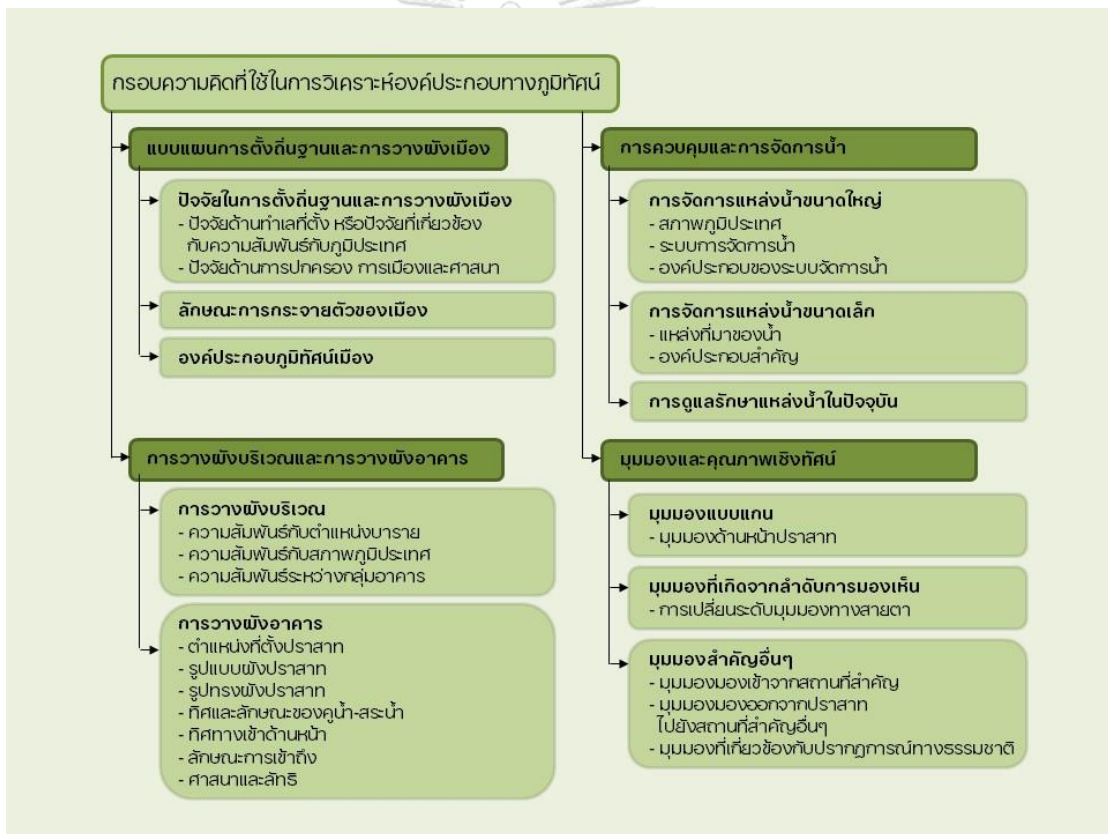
กรอบความคิดที่ใช้ในการวิเคราะห์องค์ประกอบทางภูมิทัศน์

แบบแผนการตั้งถิ่นฐานและการวางผังเมือง

ปัจจัยในการตั้งถิ่นฐานและการวางผังเมือง
- ปัจจัยด้านทำเลที่ตั้ง หรือปัจจัยที่เกี่ยวข้องกับความสัมพันธ์กับภูมิประเทศ
- ปัจจัยด้านการปกครอง การเมืองและศาสนา

ลักษณะการกระจายตัวของเมือง

องค์ประกอบภูมิทัศน์เมือง

การวางผังบริเวณและการวางผังอาคาร

การวางผังบริเวณ
- ความสัมพันธ์กับตำแหน่งบาราย
- ความสัมพันธ์กับสภาพภูมิประเทศ
- ความสัมพันธ์ระหว่างกลุ่มอาคาร

การวางผังอาคาร
- ตำแหน่งที่ตั้งปราสาท
- รูปแบบผังปราสาท
- รูปทรงผังปราสาท
- ทิศและลักษณะของคูน้ำ-สระน้ำ
- ทิศทางเข้าด้านหน้า
- ลักษณะการเข้าถึง
- ศาสนาและลัทธิ

การควบคุมและการจัดการน้ำ

การจัดการแหล่งน้ำขนาดใหญ่
- สภาพภูมิประเทศ
- ระบบการจัดการน้ำ
- องค์ประกอบของระบบจัดการน้ำ

การจัดการแหล่งน้ำขนาดเล็ก
- แหล่งที่มาของน้ำ
- องค์ประกอบสำคัญ

การดูแลรักษาแหล่งน้ำในปัจจุบัน

มุมมองและคุณภาพเชิงทัศน์

มุมมองแบบแกน
- มุมมองด้านหน้าปราสาท

มุมมองที่เกิดจากลำดับการมองเห็น
- การเปลี่ยนระดับมุมมองทางสายตา

มุมมองสำคัญอื่นๆ
- มุมมองมองเข้าจากสถานที่สำคัญ
- มุมมองมองออกจากปราสาทไปยังสถานที่สำคัญอื่นๆ
- มุมมองที่เกี่ยวข้องกับปรากฏการณ์ทางธรรมชาติ